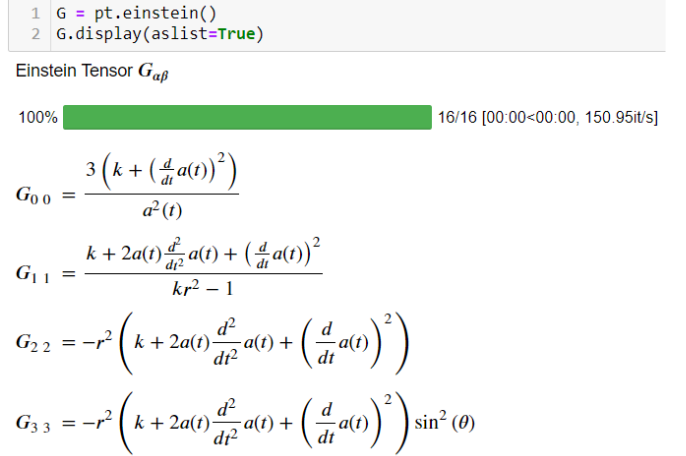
1 G = pt.einstein()
2 G.display(aslist=True)

Einstein Tensor $G_{\alpha\beta}$

100% 16/16 [00:00<00:00, 150.95it/s]

$G_{0\,0} = \frac{3\left(k + \left(\frac{d}{dt}a(t)\right)^2\right)}{a^2(t)}$

$G_{1\,1} = \frac{k + 2a(t)\frac{d^2}{dt^2}a(t) + \left(\frac{d}{dt}a(t)\right)^2}{kr^2 - 1}$

$G_{2\,2} = -r^2\left(k + 2a(t)\frac{d^2}{dt^2}a(t) + \left(\frac{d}{dt}a(t)\right)^2\right)$

$G_{3\,3} = -r^2\left(k + 2a(t)\frac{d^2}{dt^2}a(t) + \left(\frac{d}{dt}a(t)\right)^2\right)\sin^2(\theta)$